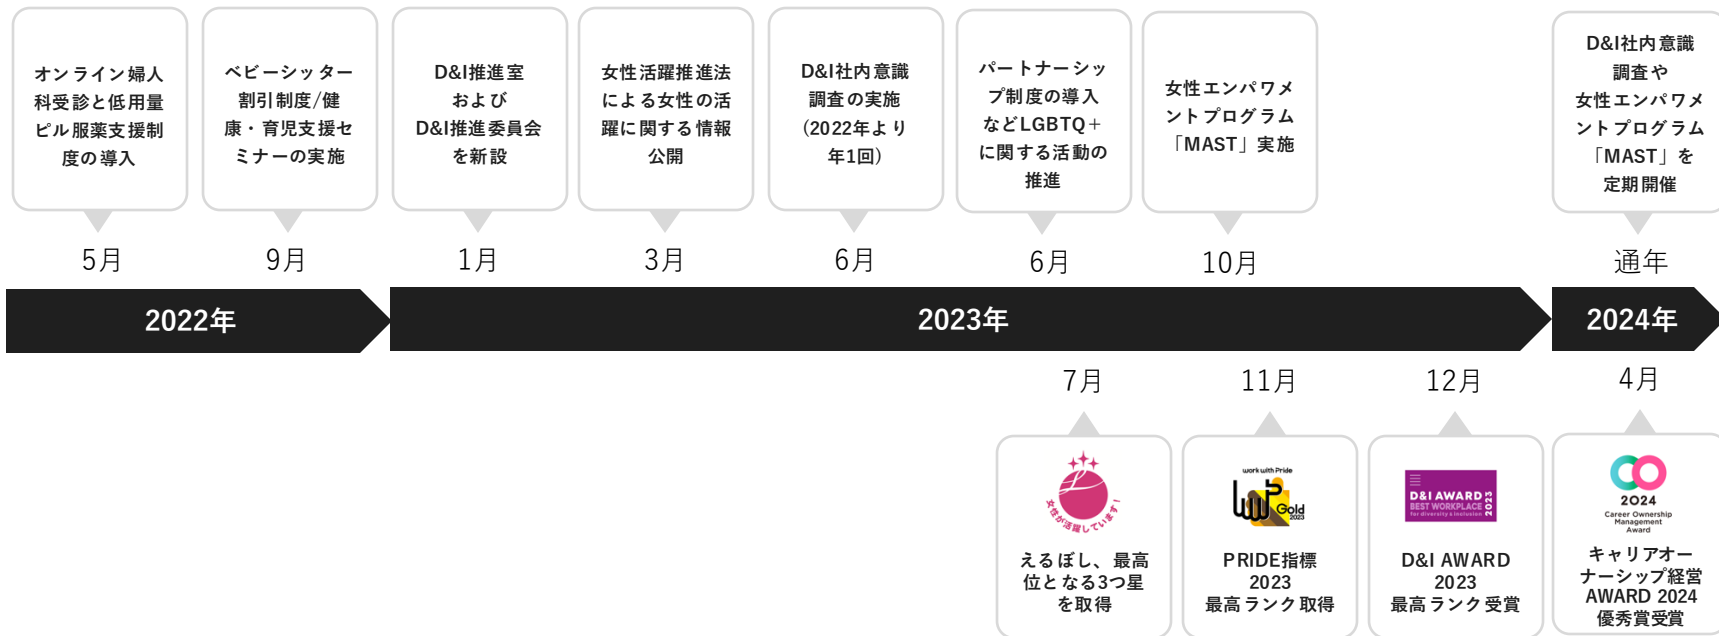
オンライン婦人科受診と低用量ピル服薬支援制度の導入

5月

ベビーシッター割引制度/健康・育児支援セミナーの実施

9月

2022年

D&I推進室およびD&I推進委員会を新設

1月

女性活躍推進法による女性の活躍に関する情報公開

3月

D&I社内意識調査の実施(2022年より年1回)

6月

パートナーシップ制度の導入などLGBTQ＋に関する活動の推進

6月

女性エンパワメントプログラム「MAST」実施

10月

2023年

7月

女性が活躍しています!

えるぼし、最高位となる3つ星を取得

11月

work with Pride

Gold 2023

PRIDE指標2023最高ランク取得

12月

D&I AWARD BEST WORKPLACE for diversity & inclusion 2023

D&I AWARD 2023最高ランク受賞

D&I社内意識調査や女性エンパワメントプログラム「MAST」を定期開催

通年

2024年

4月

2024 Career Ownership Management Award

キャリアオーナーシップ経営AWARD 2024優秀賞受賞